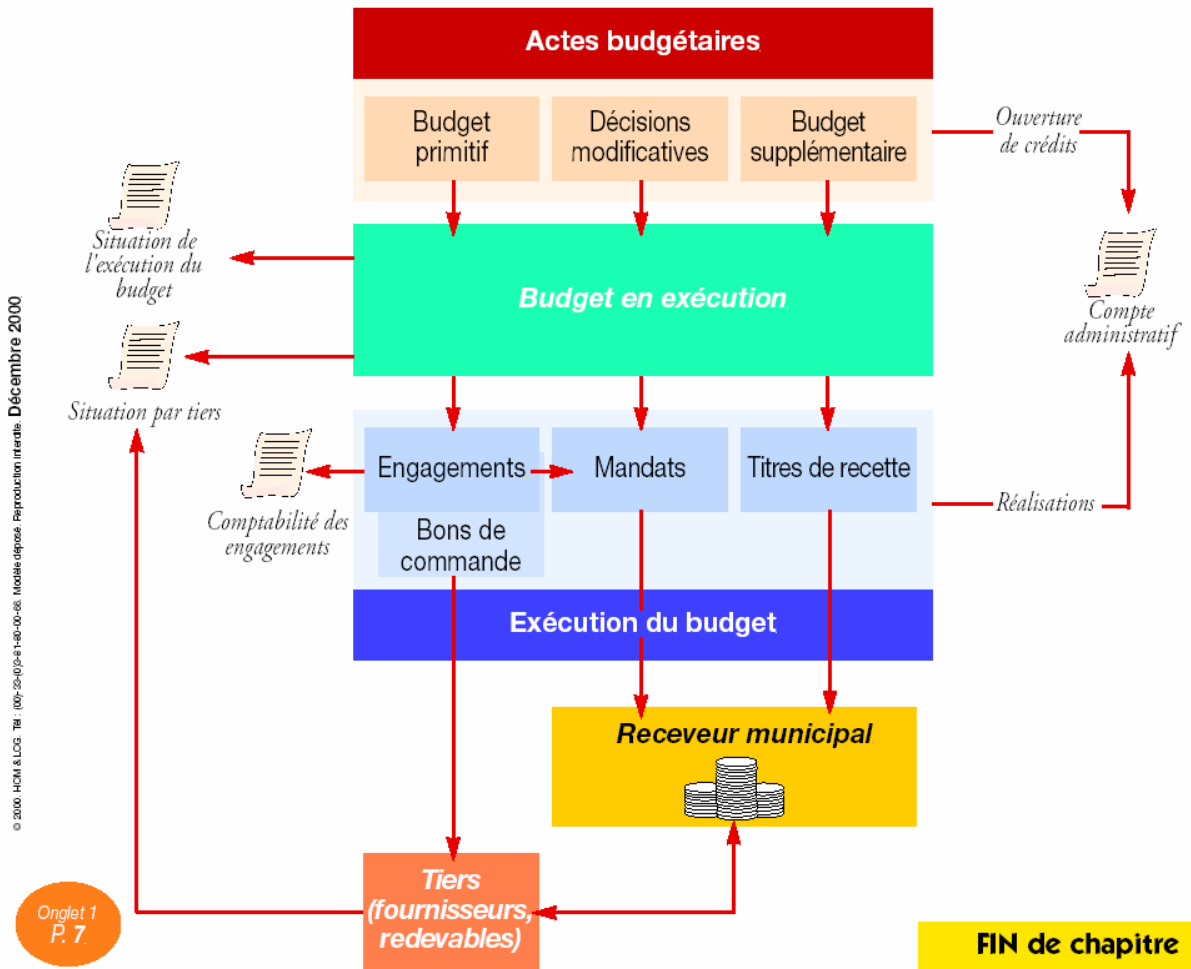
Actes budgétaires

Budget primitif

Décisions modificatives

Budget supplémentaire

Ouverture de crédits

Situation de l'exécution du budget

Budget en exécution

Compte administratif

Situation par tiers

Engagements

Mandats

Titres de recette

Réalisations

Comptabilité des engagements

Bons de commande

Exécution du budget

Receveur municipal

Tiers (fournisseurs, redevables)

Onglet 1 P. 7

FIN de chapitre

© 2000. HCM & LOG. Tél : (00-33-(0)3-81-80-00-66. Modèle déposé. Reproduction interdite. Décembre 2000